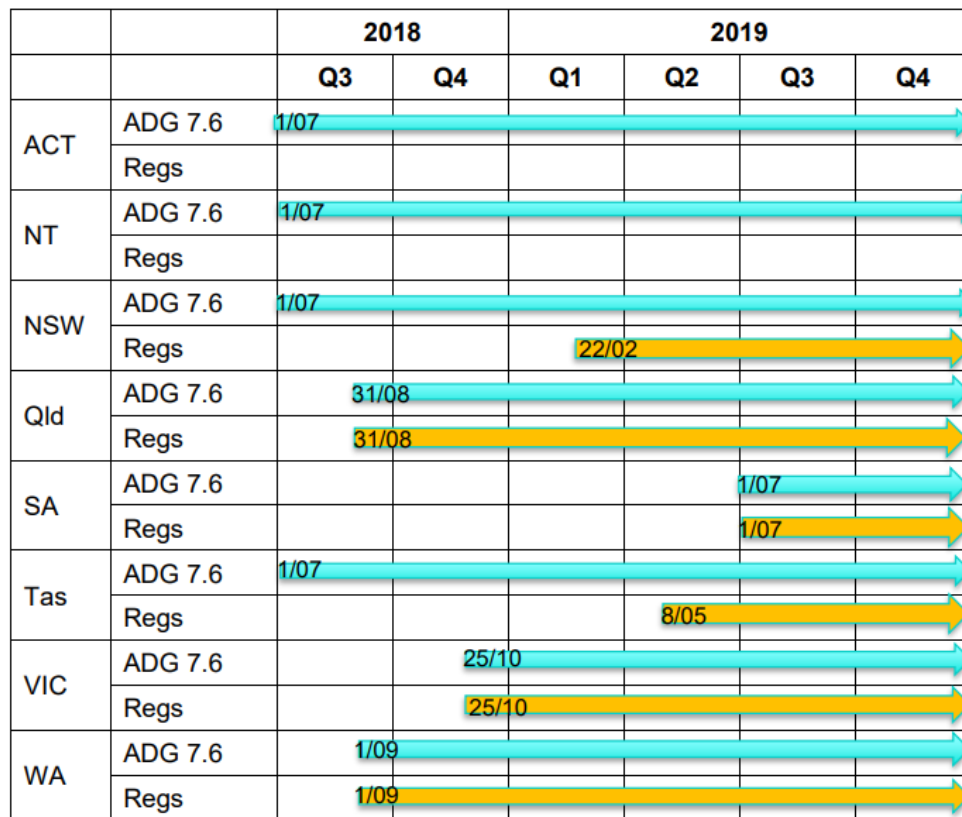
| | | 2018 | | 2019 | | | |
|---|---|---|---|---|---|---|---|
| | | Q3 | Q4 | Q1 | Q2 | Q3 | Q4 |
| ACT | ADG 7.6 | 1/07 | | | | | |
| | Regs | | | | | | |
| NT | ADG 7.6 | 1/07 | | | | | |
| | Regs | | | | | | |
| NSW | ADG 7.6 | 1/07 | | | | | |
| | Regs | | | 22/02 | | | |
| Qld | ADG 7.6 | 31/08 | | | | | |
| | Regs | 31/08 | | | | | |
| SA | ADG 7.6 | | | | | 1/07 | |
| | Regs | | | | | 1/07 | |
| Tas | ADG 7.6 | 1/07 | | | | | |
| | Regs | | | | 8/05 | | |
| VIC | ADG 7.6 | | 25/10 | | | | |
| | Regs | | 25/10 | | | | |
| WA | ADG 7.6 | 1/09 | | | | | |
| | Regs | 1/09 | | | | | |